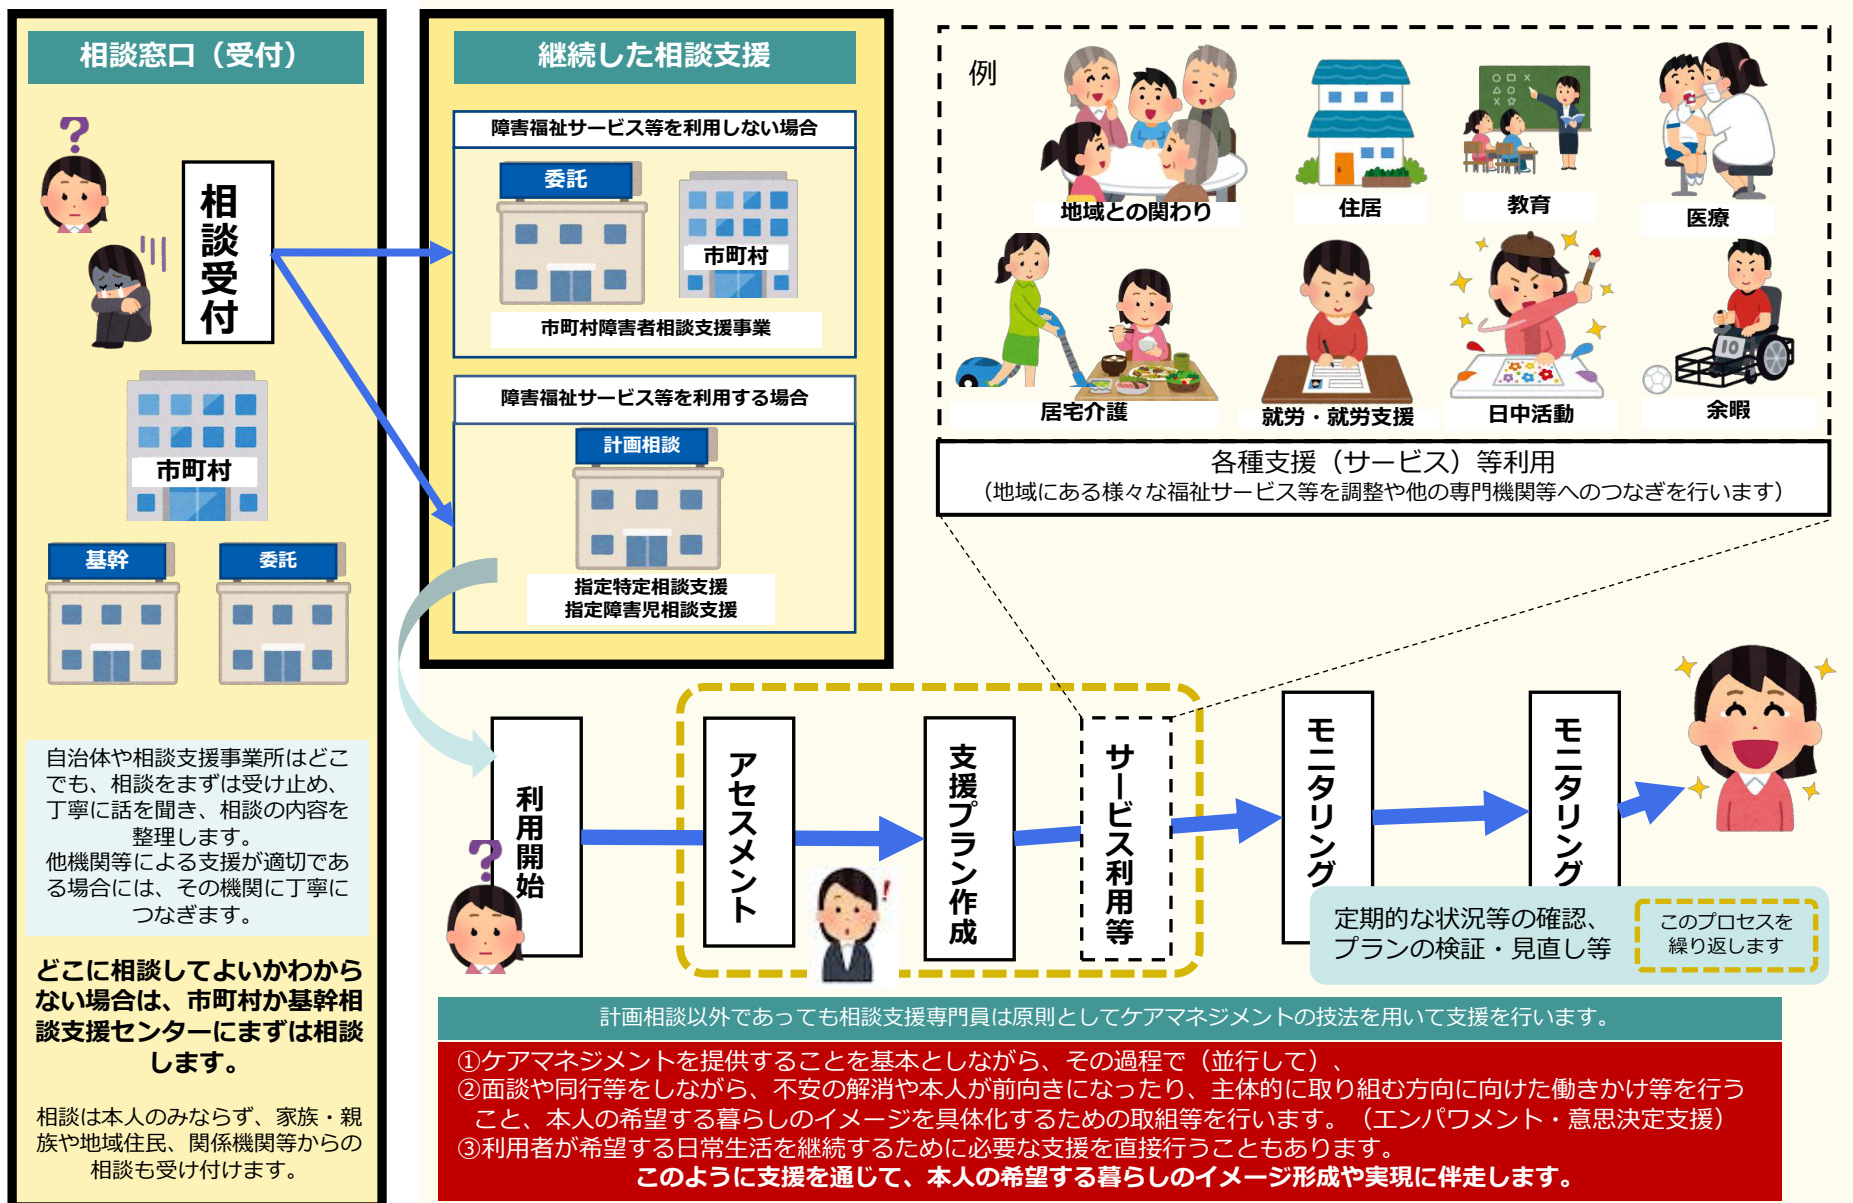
相談窓口（受付）

相談受付

市町村

基幹

委託

自治体や相談支援事業所はどこでも、相談をまずは受け止め、丁寧に話を聞き、相談の内容を整理します。
他機関等による支援が適切である場合には、その機関に丁寧につなぎます。

どこに相談してよいかわからない場合は、市町村か基幹相談支援センターにまずは相談します。

相談は本人のみならず、家族・親族や地域住民、関係機関等からの相談も受け付けます。

継続した相談支援

障害福祉サービス等を利用しない場合

委託

市町村

市町村障害者相談支援事業

障害福祉サービス等を利用する場合

計画相談

指定特定相談支援
指定障害児相談支援

例

地域との関わり

住居

教育

医療

居宅介護

就労・就労支援

日中活動

余暇

各種支援（サービス）等利用
（地域にある様々な福祉サービス等を調整や他の専門機関等へのつなぎを行います）

利用開始

アセスメント

支援プラン作成

サービス利用等

モニタリング

モニタリング

定期的な状況等の確認、プランの検証・見直し等

このプロセスを繰り返します

計画相談以外であっても相談支援専門員は原則としてケアマネジメントの技法を用いて支援を行います。

①ケアマネジメントを提供することを基本としながら、その過程で（並行して）、
②面談や同行等をしながら、不安の解消や本人が前向きになったり、主体的に取り組む方向に向けた働きかけ等を行うこと、本人の希望する暮らしのイメージを具体化するための取組等を行います。（エンパワメント・意思決定支援）
③利用者が希望する日常生活を継続するために必要な支援を直接行うこともあります。
このように支援を通じて、本人の希望する暮らしのイメージ形成や実現に伴走します。